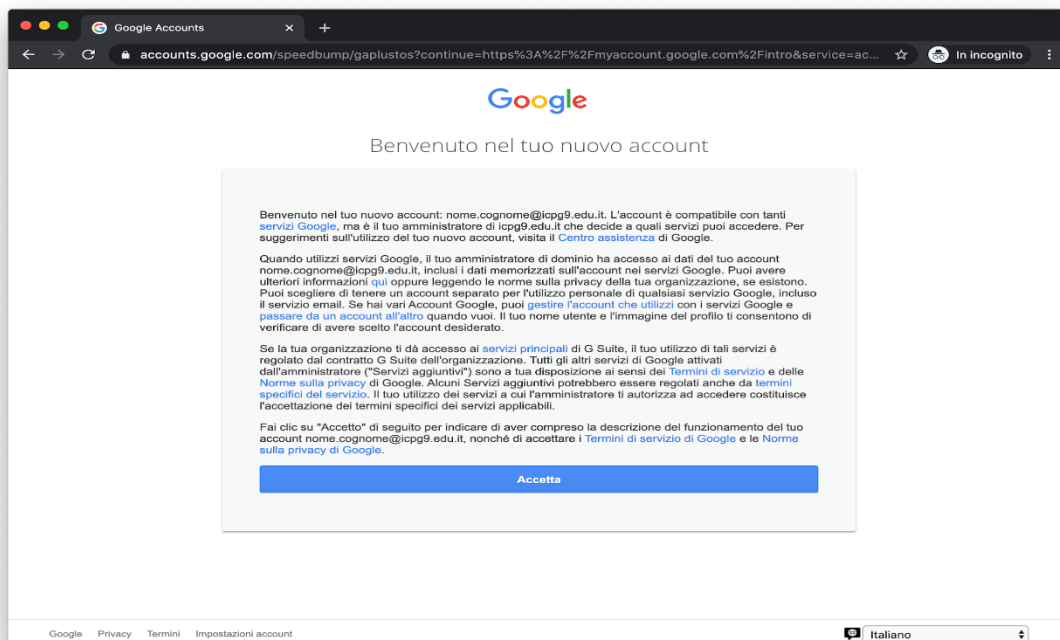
Google Accounts

accounts.google.com/speedbump/gaplustos?continue=https%3A%2F%2Fmyaccount.google.com%2Fintro&service=ac...

In incognito

Google

Benvenuto nel tuo nuovo account

Benvenuto nel tuo nuovo account: nome.cognome@icpg9.edu.it. L'account è compatibile con tanti servizi Google, ma è il tuo amministratore di icpg9.edu.it che decide a quali servizi puoi accedere. Per suggerimenti sull'utilizzo del tuo nuovo account, visita il Centro assistenza di Google.

Quando utilizzi servizi Google, il tuo amministratore di dominio ha accesso ai dati del tuo account nome.cognome@icpg9.edu.it, inclusi i dati memorizzati sull'account nei servizi Google. Puoi avere ulteriori informazioni qui oppure leggendo le norme sulla privacy della tua organizzazione, se esistono. Puoi scegliere di tenere un account separato per l'utilizzo personale di qualsiasi servizio Google, incluso il servizio email. Se hai vari Account Google, puoi gestire l'account che utilizzi con i servizi Google e passare da un account all'altro quando vuoi. Il tuo nome utente e l'immagine del profilo ti consentono di verificare di avere scelto l'account desiderato.

Se la tua organizzazione ti dà accesso ai servizi principali di G Suite, il tuo utilizzo di tali servizi è regolato dal contratto G Suite dell'organizzazione. Tutti gli altri servizi di Google attivati dall'amministratore ("Servizi aggiuntivi") sono a tua disposizione ai sensi dei Termini di servizio e delle Norme sulla privacy di Google. Alcuni Servizi aggiuntivi potrebbero essere regolati anche da termini specifici del servizio. Il tuo utilizzo dei servizi a cui l'amministratore ti autorizza ad accedere costituisce l'accettazione dei termini specifici dei servizi applicabili.

Fai clic su "Accetto" di seguito per indicare di aver compreso la descrizione del funzionamento del tuo account nome.cognome@icpg9.edu.it, nonché di accettare i Termini di servizio di Google e le Norme sulla privacy di Google.

Accetta

Google Privacy Termini Impostazioni account

Italiano